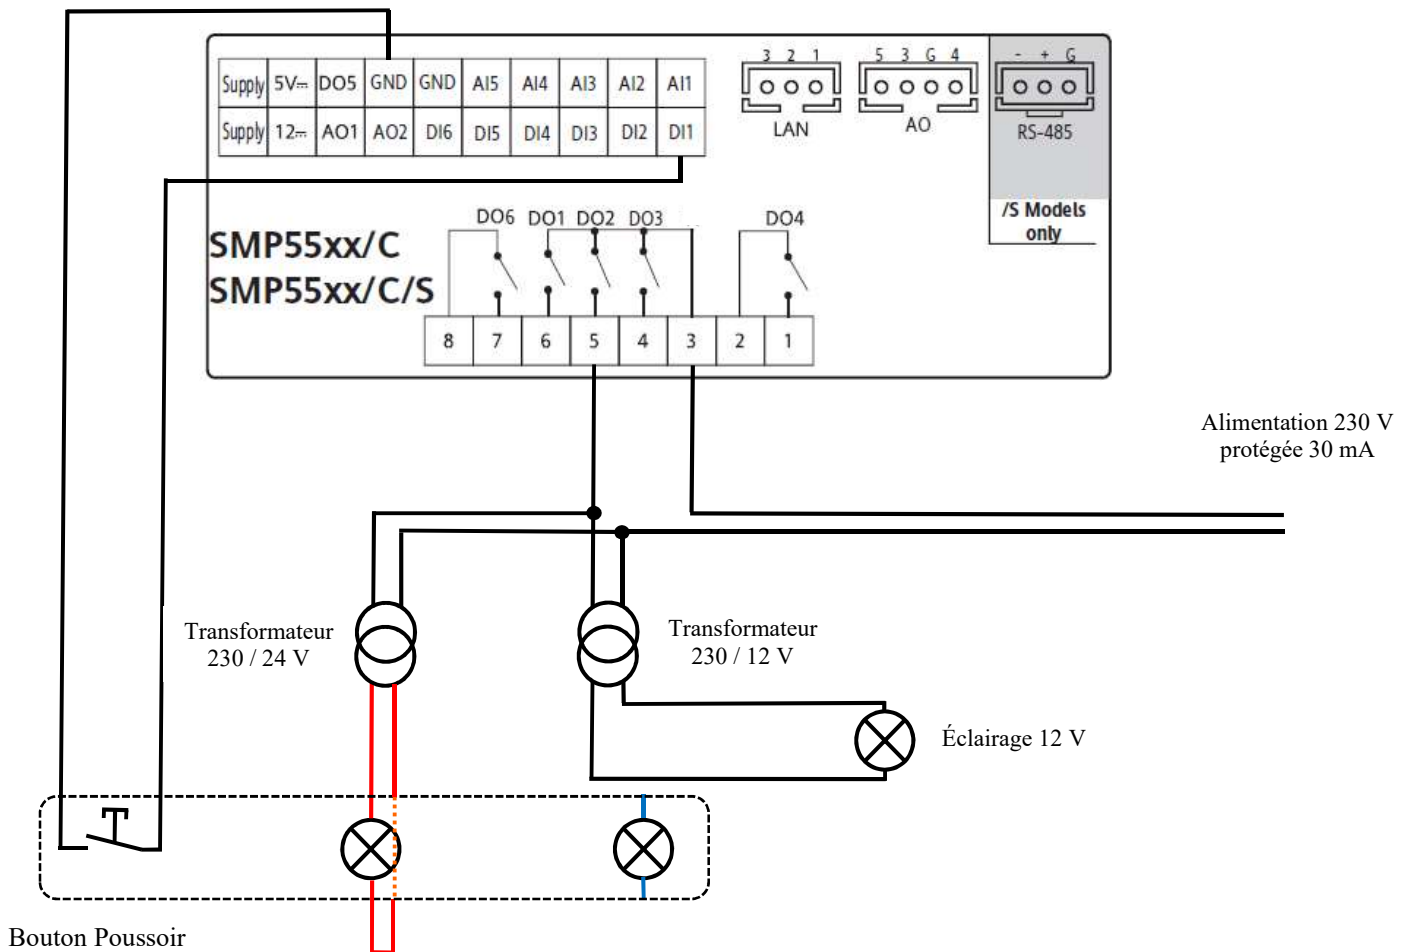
| Supply | 5V⎓ | DO5 | GND | GND | AI5 | AI4 | AI3 | AI2 | AI1 |
|---|---|---|---|---|---|---|---|---|---|
| Supply | 12⎓ | AO1 | AO2 | DI6 | DI5 | DI4 | DI3 | DI2 | DI1 |

3 2 1
LAN

5 3 G 4
AO

- + G
RS-485

/S Models only

SMP55xx/C
SMP55xx/C/S

DO6 DO1 DO2 DO3 DO4

8 7 6 5 4 3 2 1

Alimentation 230 V
protégée 30 mA

Transformateur
230 / 24 V

Transformateur
230 / 12 V

Éclairage 12 V

Bouton Poussoir